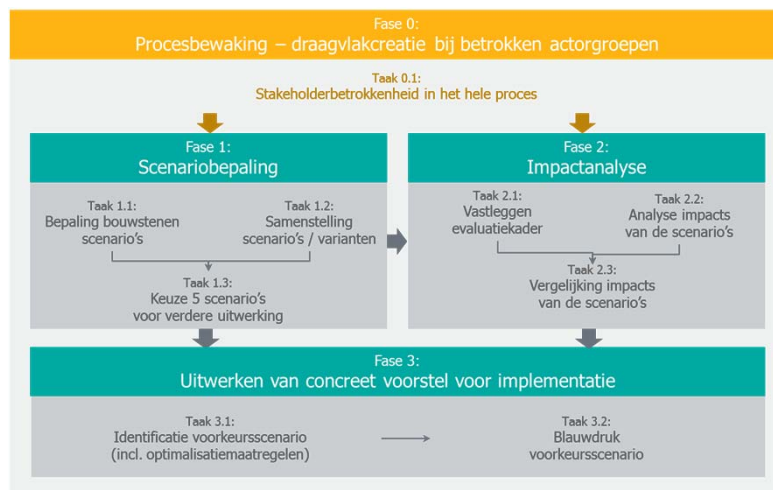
Fase 0:
Procesbewaking – draagvlakcreatie bij betrokken actorgroepen

Taak 0.1:
Stakeholderbetrokkenheid in het hele proces

Fase 1:
Scenariobepaling

Taak 1.1:
Bepaling bouwstenen scenario's

Taak 1.2:
Samenstelling scenario's / varianten

Taak 1.3:
Keuze 5 scenario's voor verdere uitwerking

Fase 2:
Impactanalyse

Taak 2.1:
Vastleggen evaluatiekader

Taak 2.2:
Analyse impacts van de scenario's

Taak 2.3:
Vergelijking impacts van de scenario's

Fase 3:
Uitwerken van concreet voorstel voor implementatie

Taak 3.1:
Identificatie voorkeursscenario (incl. optimalisatiemaatregelen)

Taak 3.2:
Blauwdruk voorkeursscenario